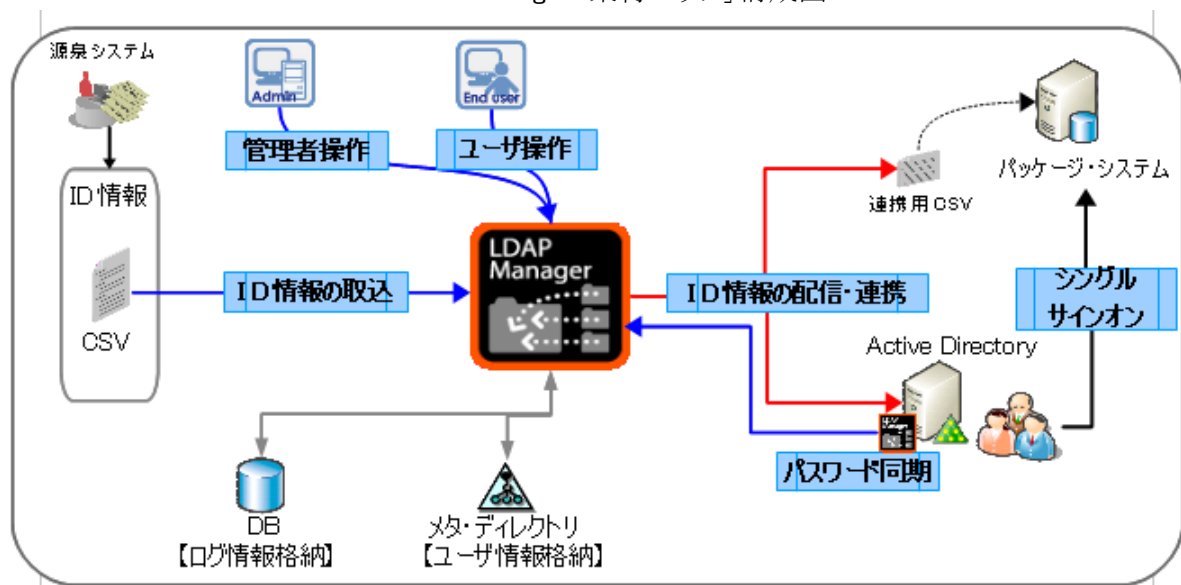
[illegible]

源泉システム

Admin

End user

管理者操作

ユーザ操作

ID情報

CSV

ID情報の取込

LDAP Manager

ID情報の配信・連携

連携用CSV

パッケージ・システム

シングルサインオン

Active Directory

パスワード同期

DB
【ログ情報格納】

メタ・ディレクトリ
【ユーザ情報格納】